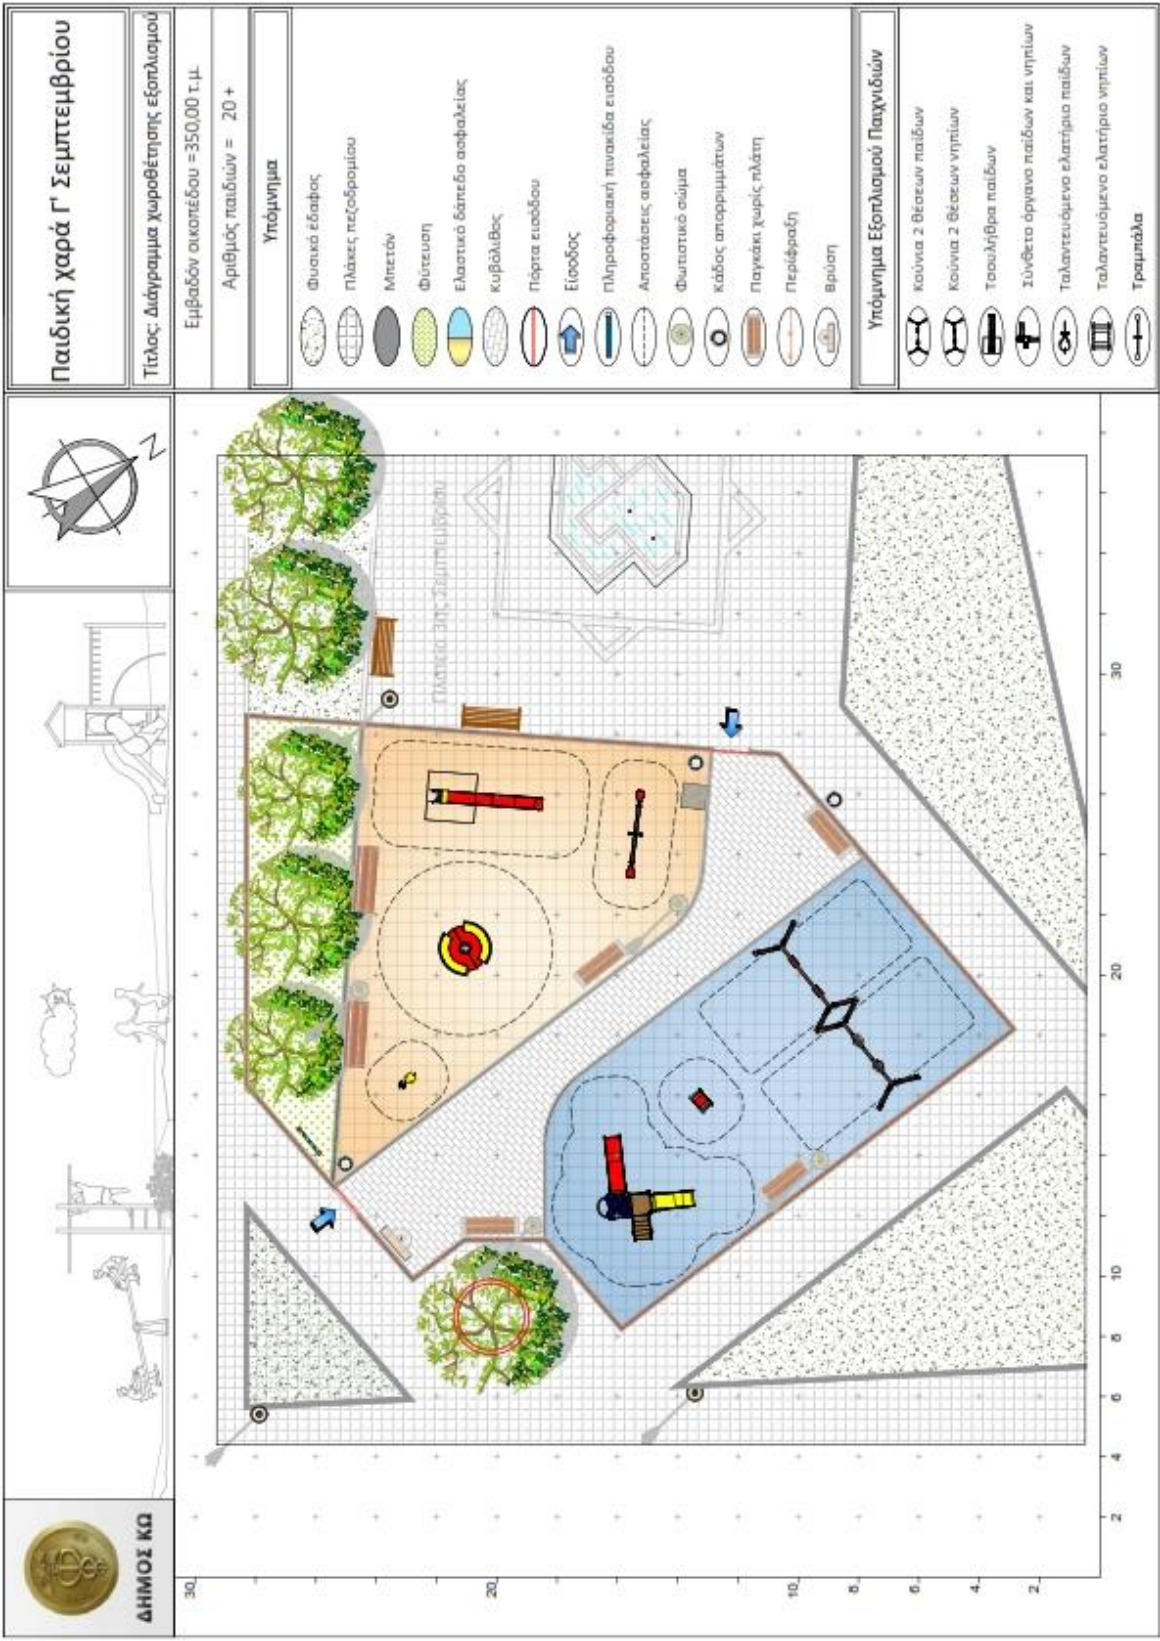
Παιδική χαρά Γ' Σεμπτεμβρίου

Τίτλος: Διάγραμμα χωροθέτησης εξοπλισμού

Εμβαδόν οικοπέδου =350,00 τ.μ.

Αριθμός παιδιών = 20 +

Υπόμνημα

Φυσικό έδαφος
Πλάκες πεζοδρομίου
Μπετόν
Φύτευση
Ελαστικό δάπεδο ασφαλείας
Κυβόλιθος
Πόρτα εισόδου
Είσοδος
Πληροφοριακή πινακίδα εισόδου
Αποστάσεις ασφαλείας
Φωτιστικό σώμα
Κάδος απορριμμάτων
Παγκάκι χωρίς πλάτη
Περίφραξη
Βρύση

Υπόμνημα Εξοπλισμού Παιχνιδιών

Κούνια 2 θέσεων παίδων
Κούνια 2 θέσεων νηπίων
Τσουλήθρα παίδων
Σύνθετο όργανο παίδων και νηπίων
Ταλαντευόμενο ελατήριο παίδων
Ταλαντευόμενο ελατήριο νηπίων
Τραμπάλα

ΔΗΜΟΣ ΚΩ

πλατεία 3ης Σεπτεμβρίου

30
20
10
8
6
4
2